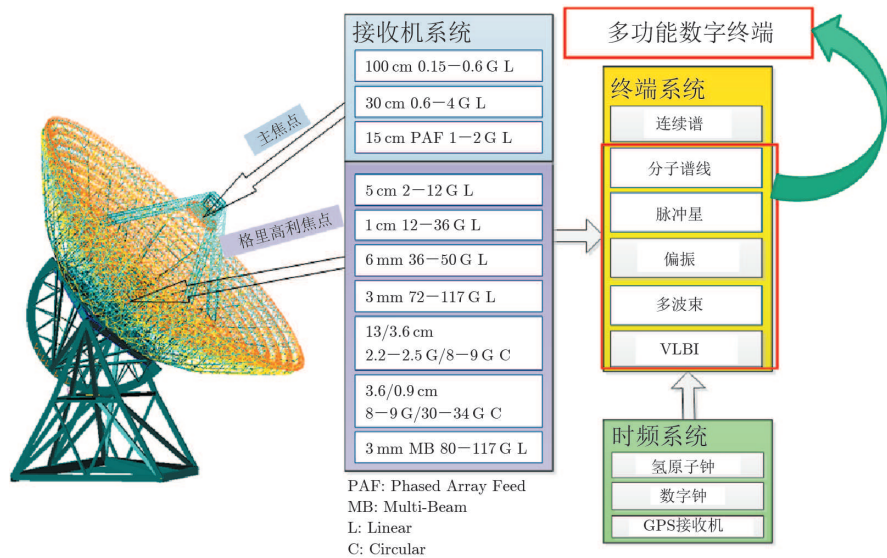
主焦点

格里高利焦点

接收机系统

100 cm 0.15－0.6 G L

30 cm 0.6－4 G L

15 cm PAF 1－2 G L

5 cm 2－12 G L

1 cm 12－36 G L

6 mm 36－50 G L

3 mm 72－117 G L

13/3.6 cm
2.2－2.5 G/8－9 G C

3.6/0.9 cm
8－9 G/30－34 G C

3 mm MB 80－117 G L

PAF: Phased Array Feed
MB: Multi-Beam
L: Linear
C: Circular

多功能数字终端

终端系统

连续谱

分子谱线

脉冲星

偏振

多波束

VLBI

时频系统

氢原子钟

数字钟

GPS接收机